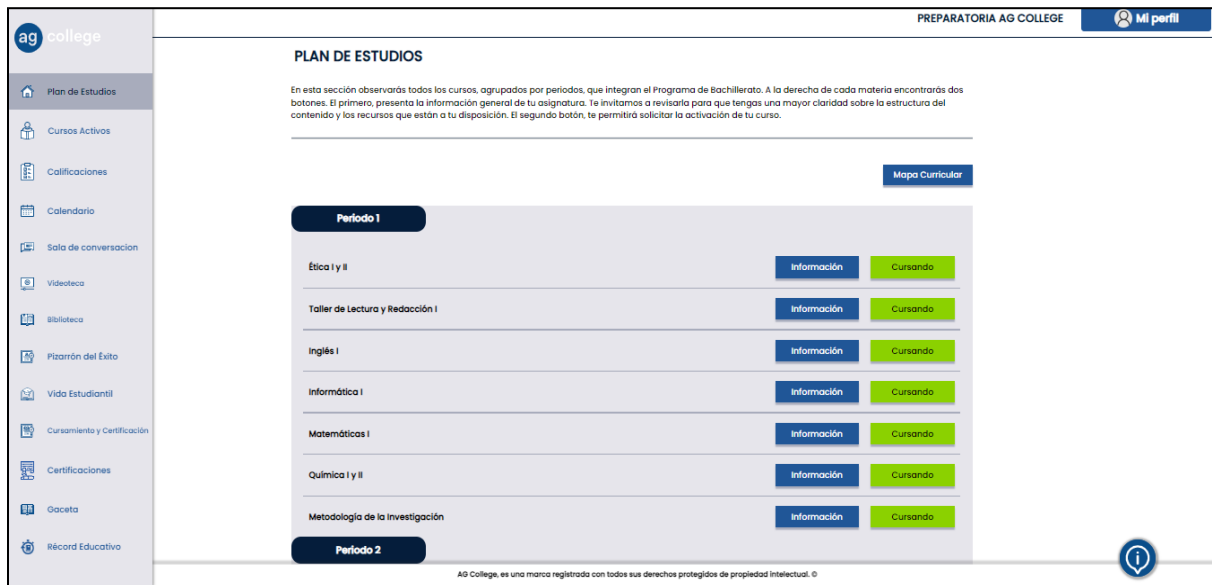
ag college

Plan de Estudios
Cursos Activos
Calificaciones
Calendario
Sala de conversacion
Videoteca
Biblioteca
Pizarrón del Éxito
Vida Estudiantil
Cursamiento y Certificación
Certificaciones
Gaceta
Récord Educativo

PREPARATORIA AG COLLEGE
Mi perfil

PLAN DE ESTUDIOS

En esta sección observarás todos los cursos, agrupados por periodos, que integran el Programa de Bachillerato. A la derecha de cada materia encontrarás dos botones. El primero, presenta la información general de tu asignatura. Te invitamos a revisarla para que tengas una mayor claridad sobre la estructura del contenido y los recursos que están a tu disposición. El segundo botón, te permitirá solicitar la activación de tu curso.

Mapa Curricular

Periodo 1

| | | |
|---|---|---|
| Ética I y II | Información | Cursando |
| Taller de Lectura y Redacción I | Información | Cursando |
| Inglés I | Información | Cursando |
| Informática I | Información | Cursando |
| Matemáticas I | Información | Cursando |
| Química I y II | Información | Cursando |
| Metodología de la Investigación | Información | Cursando |

Periodo 2

AG College, es una marca registrada con todos sus derechos protegidos de propiedad intelectual. ©